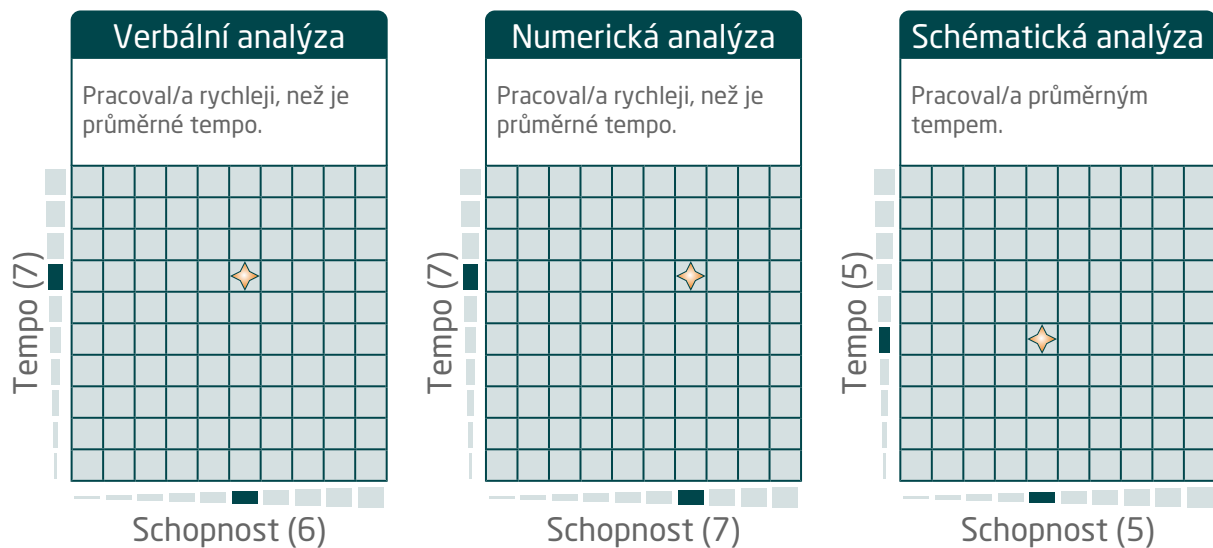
Verbální analýza

Pracoval/a rychleji, než je průměrné tempo.

Tempo (7)

Schopnost (6)

Numerická analýza

Pracoval/a rychleji, než je průměrné tempo.

Tempo (7)

Schopnost (7)

Schématická analýza

Pracoval/a průměrným tempem.

Tempo (5)

Schopnost (5)